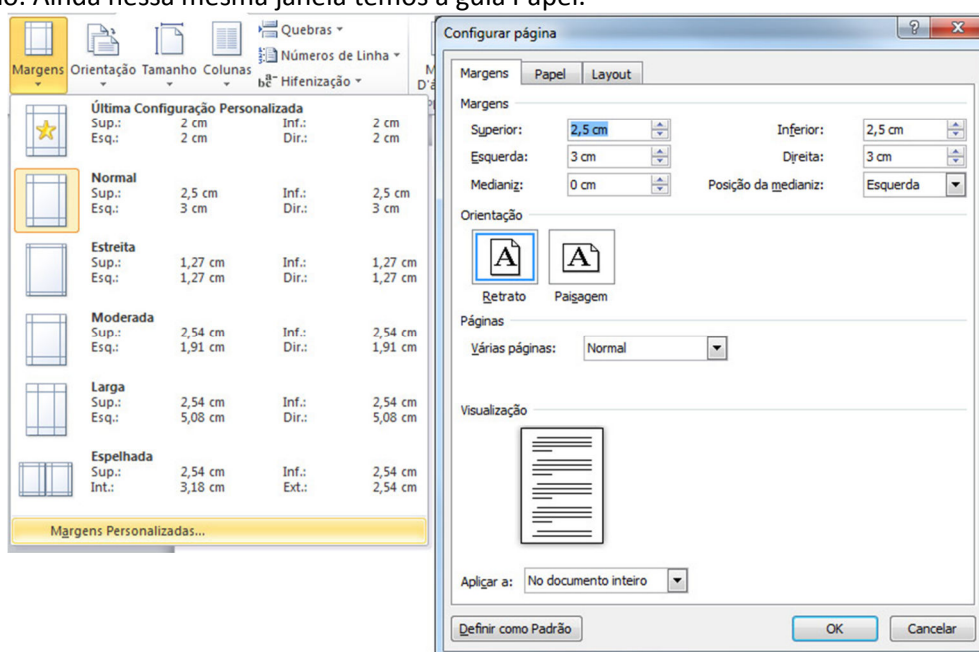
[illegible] Ainda nessa mesma janela temos a guia Papel.

Margens Orientação Tamanho Colunas
Quebras
Números de Linha
Hifenização

Última Configuração Personalizada
Sup.: 2 cm Inf.: 2 cm
Esq.: 2 cm Dir.: 2 cm

Normal
Sup.: 2,5 cm Inf.: 2,5 cm
Esq.: 3 cm Dir.: 3 cm

Estreita
Sup.: 1,27 cm Inf.: 1,27 cm
Esq.: 1,27 cm Dir.: 1,27 cm

Moderada
Sup.: 2,54 cm Inf.: 2,54 cm
Esq.: 1,91 cm Dir.: 1,91 cm

Larga
Sup.: 2,54 cm Inf.: 2,54 cm
Esq.: 5,08 cm Dir.: 5,08 cm

Espelhada
Sup.: 2,54 cm Inf.: 2,54 cm
Int.: 3,18 cm Ext.: 2,54 cm

Margens Personalizadas...

Configurar página

Margens Papel Layout

Margens
Superior: 2,5 cm Inferior: 2,5 cm
Esquerda: 3 cm Direita: 3 cm
Medianiz: 0 cm Posição da medianiz: Esquerda

Orientação
Retrato Paisagem

Páginas
Várias páginas: Normal

Visualização

Aplicar a: No documento inteiro

Definir como Padrão OK Cancelar